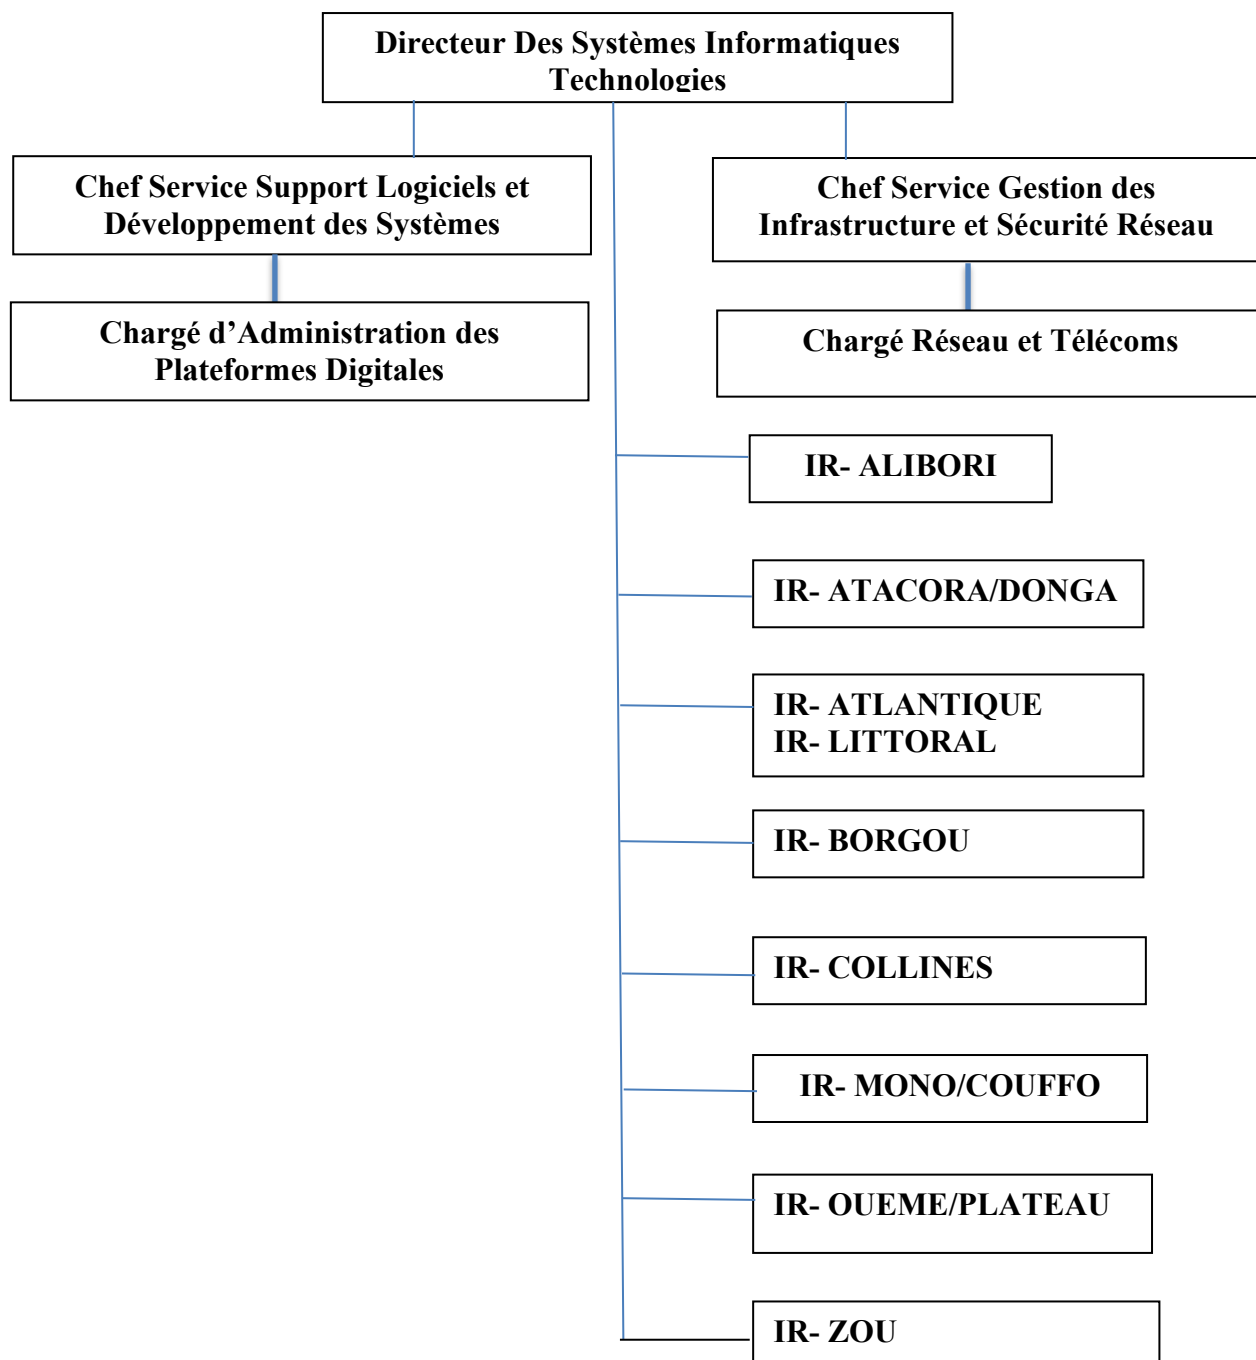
Directeur Des Systèmes Informatiques Technologies

Chef Service Support Logiciels et Développement des Systèmes

Chef Service Gestion des Infrastructure et Sécurité Réseau

Chargé d'Administration des Plateformes Digitales

Chargé Réseau et Télécoms

IR- ALIBORI

IR- ATACORA/DONGA

IR- ATLANTIQUE
IR- LITTORAL

IR- BORGOU

IR- COLLINES

IR- MONO/COUFFO

IR- OUEME/PLATEAU

IR- ZOU